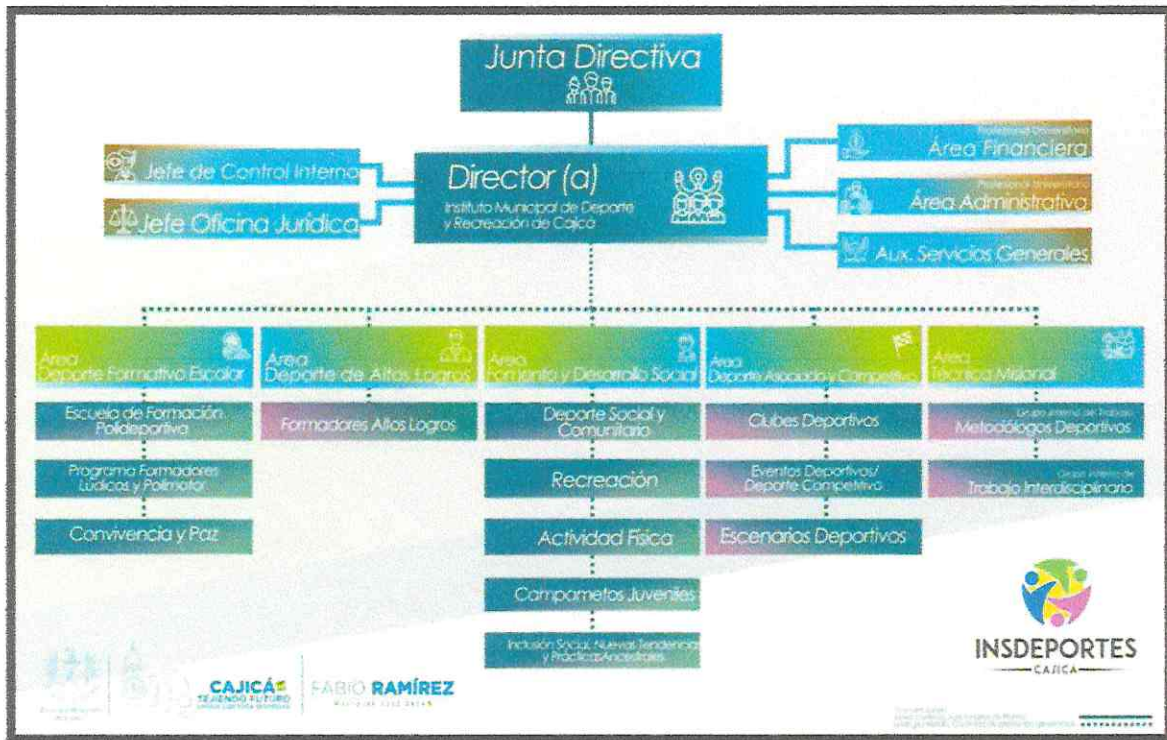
Junta Directiva

Jefe de Control Interno

Jefe Oficina Jurídica

Director (a)
Instituto Municipal de Deporte y Recreación de Cajicá

Profesional Universitario
Área Financiera

Profesional Universitario
Área Administrativa

Aux. Servicios Generales

Área Deporte Formativo Escolar

Escuela de Formación Polideportiva

Programa Formadores Lúdicos y Polimotor

Convivencia y Paz

Área Deporte de Altos Logros

Formadores Altos Logros

Área Fomento y Desarrollo Social

Deporte Social y Comunitario

Recreación

Actividad Física

Campametos Juveniles

Inclusión Social, Nuevas Tendencias y Prácticas Ancestrales

Área Deporte Asociado y Competitivo

Clubes Deportivos

Eventos Deportivos/ Deporte Competitivo

Escenarios Deportivos

Área Técnica Misional

Grupo interno de Trabajo
Metodólogos Deportivos

Grupo interno de
Trabajo Interdisciplinario

INSDEPORTES
CAJICÁ

CAJICÁ TEJIENDO FUTURO

FABIO RAMÍREZ

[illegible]